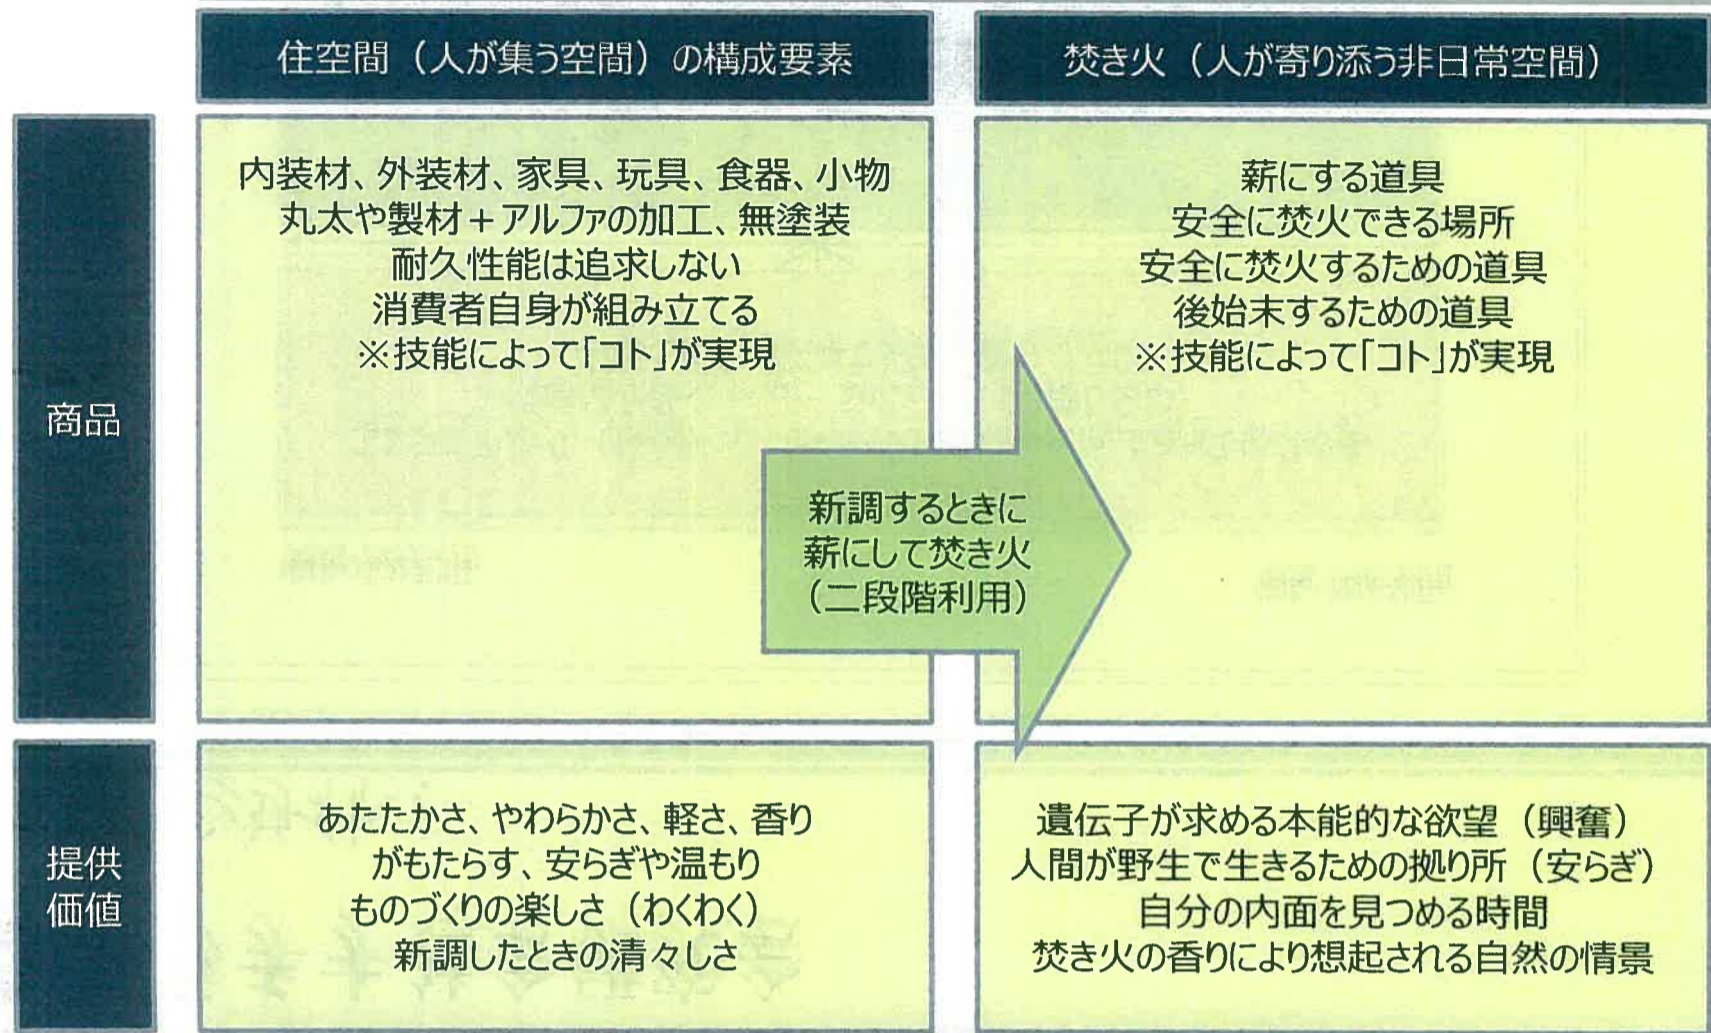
| | 住空間（人が集う空間）の構成要素 | 焚き火（人が寄り添う非日常空間） |
|---|---|---|
| 商品 | 内装材、外装材、家具、玩具、食器、小物<br>丸太や製材＋アルファの加工、無塗装<br>耐久性能は追求しない<br>消費者自身が組み立てる<br>※技能によって「コト」が実現 | 薪にする道具<br>安全に焚火できる場所<br>安全に焚火するための道具<br>後始末するための道具<br>※技能によって「コト」が実現 |
| 提供価値 | あたたかさ、やわらかさ、軽さ、香り<br>がもたらす、安らぎや温もり<br>ものづくりの楽しさ（わくわく）<br>新調したときの清々しさ | 遺伝子が求める本能的な欲望（興奮）<br>人間が野生で生きるための拠り所（安らぎ）<br>自分の内面を見つめる時間<br>焚き火の香りにより想起される自然の情景 |

新調するときに
薪にして焚き火
（二段階利用）